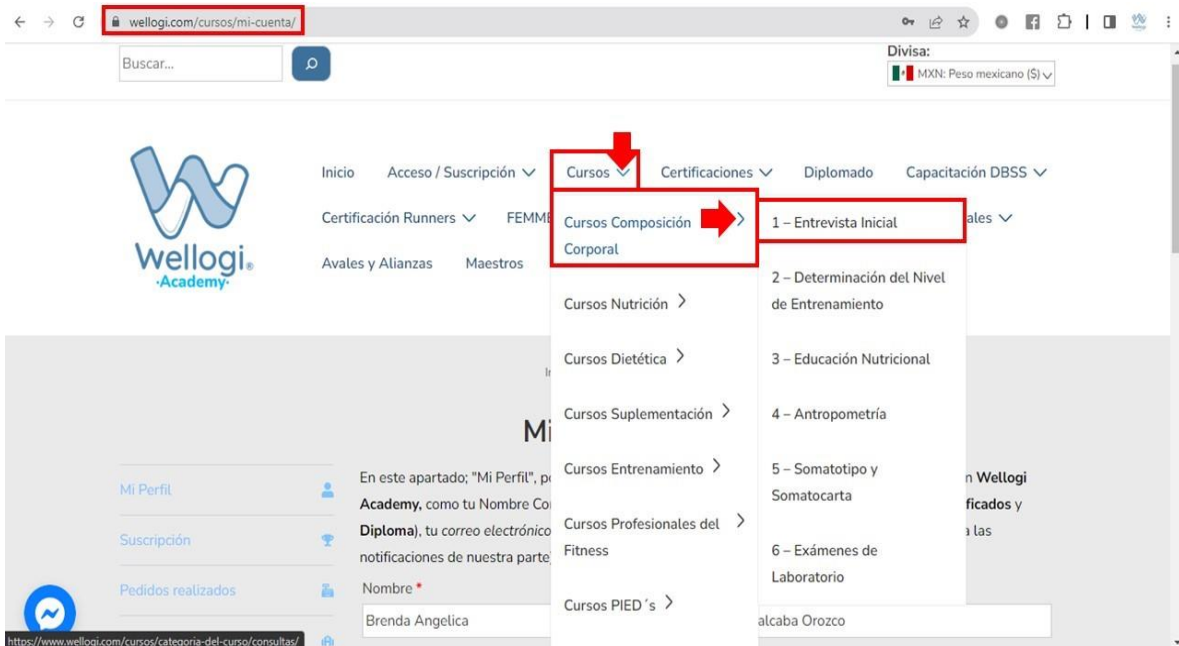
wellogi.com/cursos/mi-cuenta/

Buscar...

Divisa:
MXN: Peso mexicano ($)

Wellogi
·Academy·

Inicio Acceso / Suscripción Cursos Certificaciones Diplomado Capacitación DBSS

Certificación Runners FEMME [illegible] ales

Avales y Alianzas Maestros

Cursos Composición Corporal
Cursos Nutrición
Cursos Dietética
Cursos Suplementación
Cursos Entrenamiento
Cursos Profesionales del Fitness
Cursos PIED´s

1 – Entrevista Inicial
2 – Determinación del Nivel de Entrenamiento
3 – Educación Nutricional
4 – Antropometría
5 – Somatotipo y Somatocarta
6 – Exámenes de Laboratorio

Mi

Mi Perfil
Suscripción
Pedidos realizados

En este apartado; "Mi Perfil", p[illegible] n Wellogi Academy, como tu Nombre Co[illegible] ficados y Diploma), tu correo electrónico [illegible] las notificaciones de nuestra parte)

Nombre *
Brenda Angelica
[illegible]alcaba Orozco

https://www.wellogi.com/cursos/categoria-del-curso/consultas/